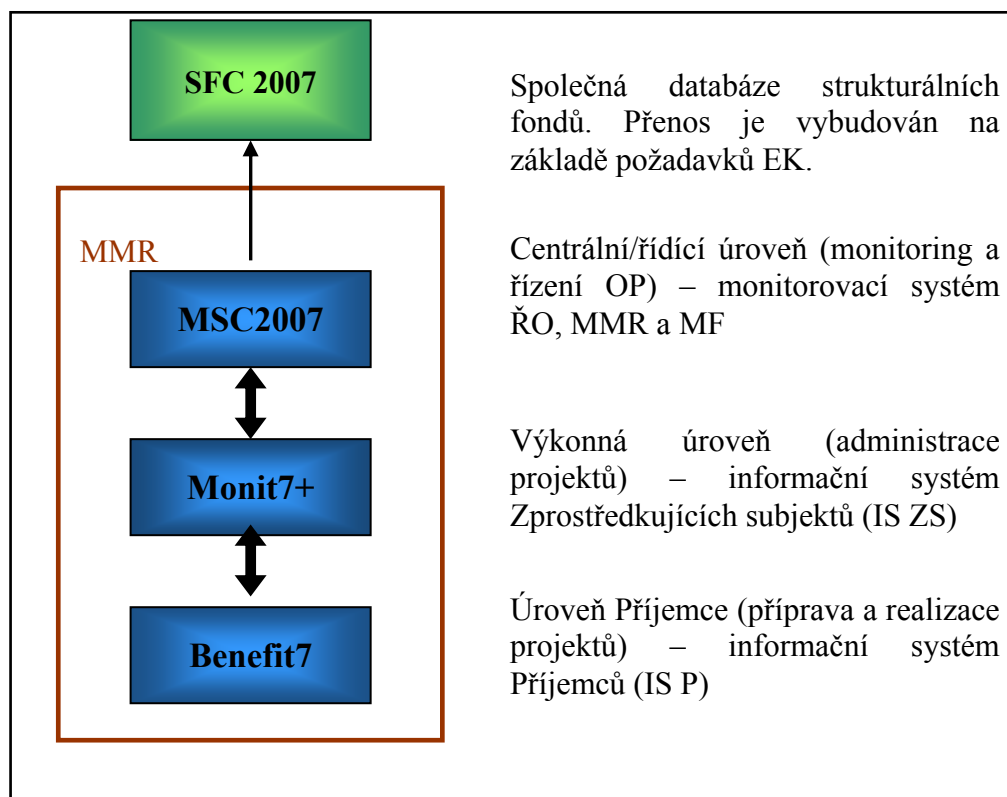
SFC 2007

Společná databáze strukturálních fondů. Přenos je vybudován na základě požadavků EK.

MMR

MSC2007

Centrální/řídící úroveň (monitoring a řízení OP) – monitorovací systém ŘO, MMR a MF

Monit7+

Výkonná úroveň (administrace projektů) – informační systém Zprostředkujících subjektů (IS ZS)

Benefit7

Úroveň Příjemce (příprava a realizace projektů) – informační systém Příjemců (IS P)